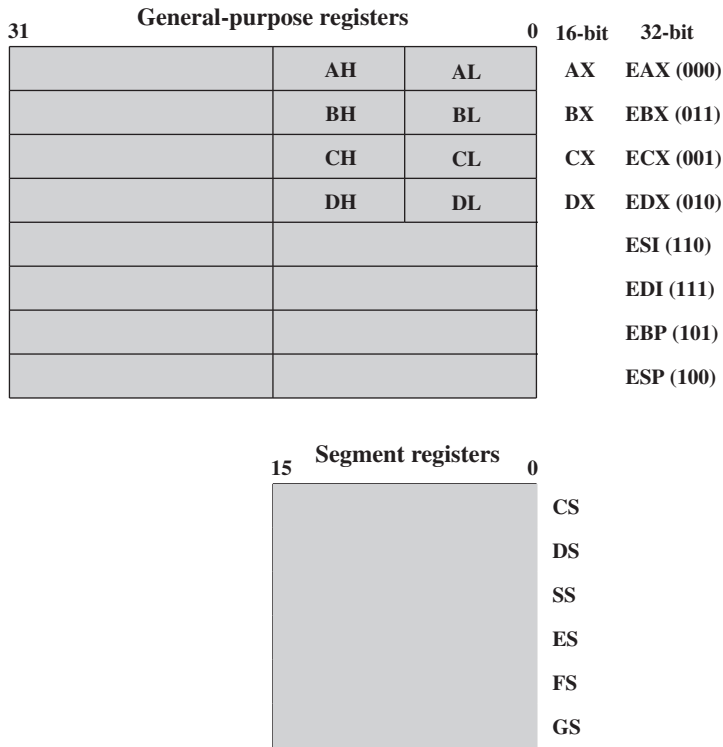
General-purpose registers

31 0 16-bit 32-bit

| | | | 16-bit | 32-bit |
|---|---|---|---|---|
| | AH | AL | AX | EAX (000) |
| | BH | BL | BX | EBX (011) |
| | CH | CL | CX | ECX (001) |
| | DH | DL | DX | EDX (010) |
| | | | | ESI (110) |
| | | | | EDI (111) |
| | | | | EBP (101) |
| | | | | ESP (100) |

Segment registers

15 0

CS

DS

SS

ES

FS

GS